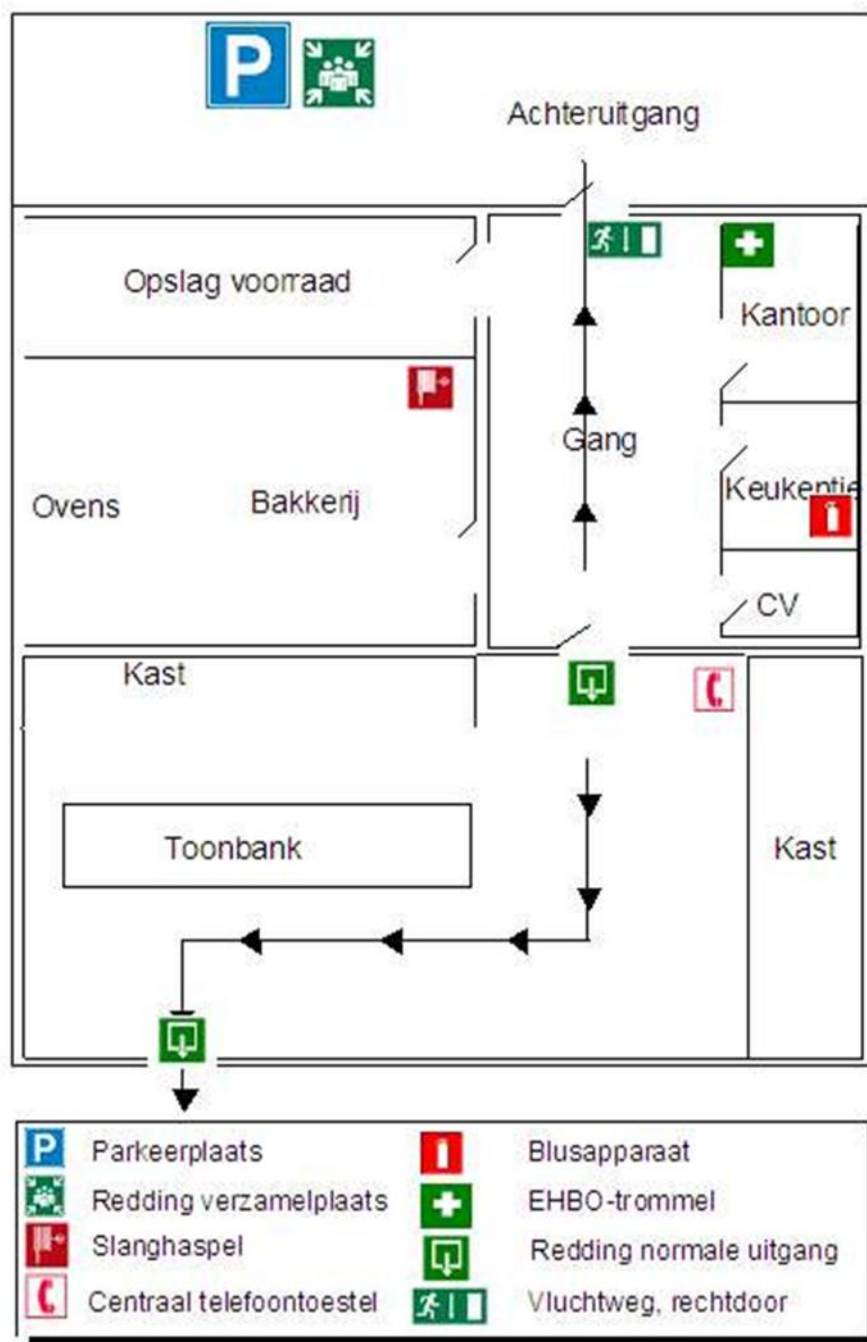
P

Achteruitgang

Opslag voorraad

Kantoor

Gang

Ovens

Bakkerij

Keukentje

CV

Kast

Toonbank

Kast

P Parkeerplaats
Redding verzamelplaats
Slanghaspel
Centraal telefoontoestel
Blusapparaat
EHBO-trommel
Redding normale uitgang
Vluchtweg, rechtdoor